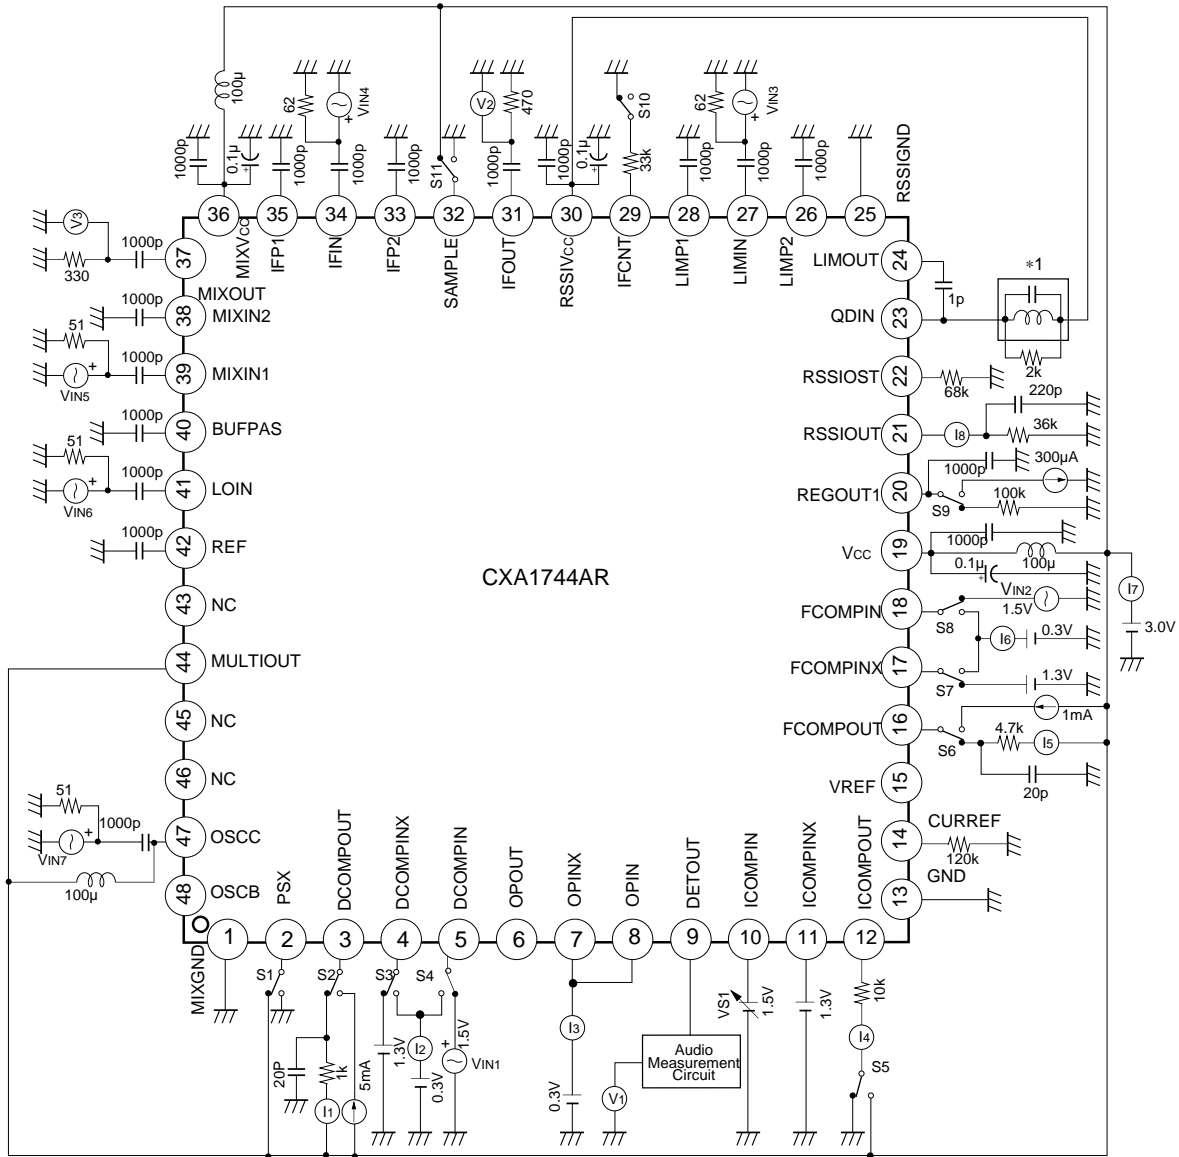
CXA1744AR

100µ
1000p
0.1µ
62
VIN4
1000p
1000p
1000p
S11
V2
470
1000p
1000p
0.1µ
S10
33k
1000p
62
VIN3
1000p
1000p
RSSIGND

36 MIXVCC
35 IFP1
34 IFIN
33 IFP2
32 SAMPLE
31 IFOUT
30 RSSIVCC
29 IFCNT
28 LIMP1
27 LIMIN
26 LIMP2
25

V3
330
1000p
37 MIXOUT
1000p
38 MIXIN2
51
1000p
39 MIXIN1
VIN5
1000p
40 BUFPAS
51
1000p
41 LOIN
VIN6
1000p
42 REF
43 NC
44 MULTIOUT
45 NC
46 NC
51
1000p
VIN7
47 OSCC
100µ
48 OSCB

24 LIMOUT
1p
∗1
23 QDIN
2k
22 RSSIOST
68k
220p
21 RSSIOUT
I8
36k
1000p
300µA
20 REGOUT1
100k
S9
1000p
19 VCC
100µ
0.1µ
VIN2
1.5V
I7
18 FCOMPIN
S8
I6
0.3V
3.0V
17 FCOMPINX
S7
1.3V
1mA
16 FCOMPOUT
4.7k
I5
S6
15 VREF
20p
14 CURREF
120k
13 GND

1 MIXGND
2 PSX
3 DCOMPOUT
4 DCOMPINX
5 DCOMPIN
6 OPOUT
7 OPINX
8 OPIN
9 DETOUT
10 ICOMPIN
11 ICOMPINX
12 ICOMPOUT

S1
S2
S3
S4
20P
1k
I1
5mA
1.3V
I2
0.3V
1.5V
VIN1
I3
0.3V
V1
Audio Measurement Circuit
VS1
1.5V
1.3V
10k
I4
S5